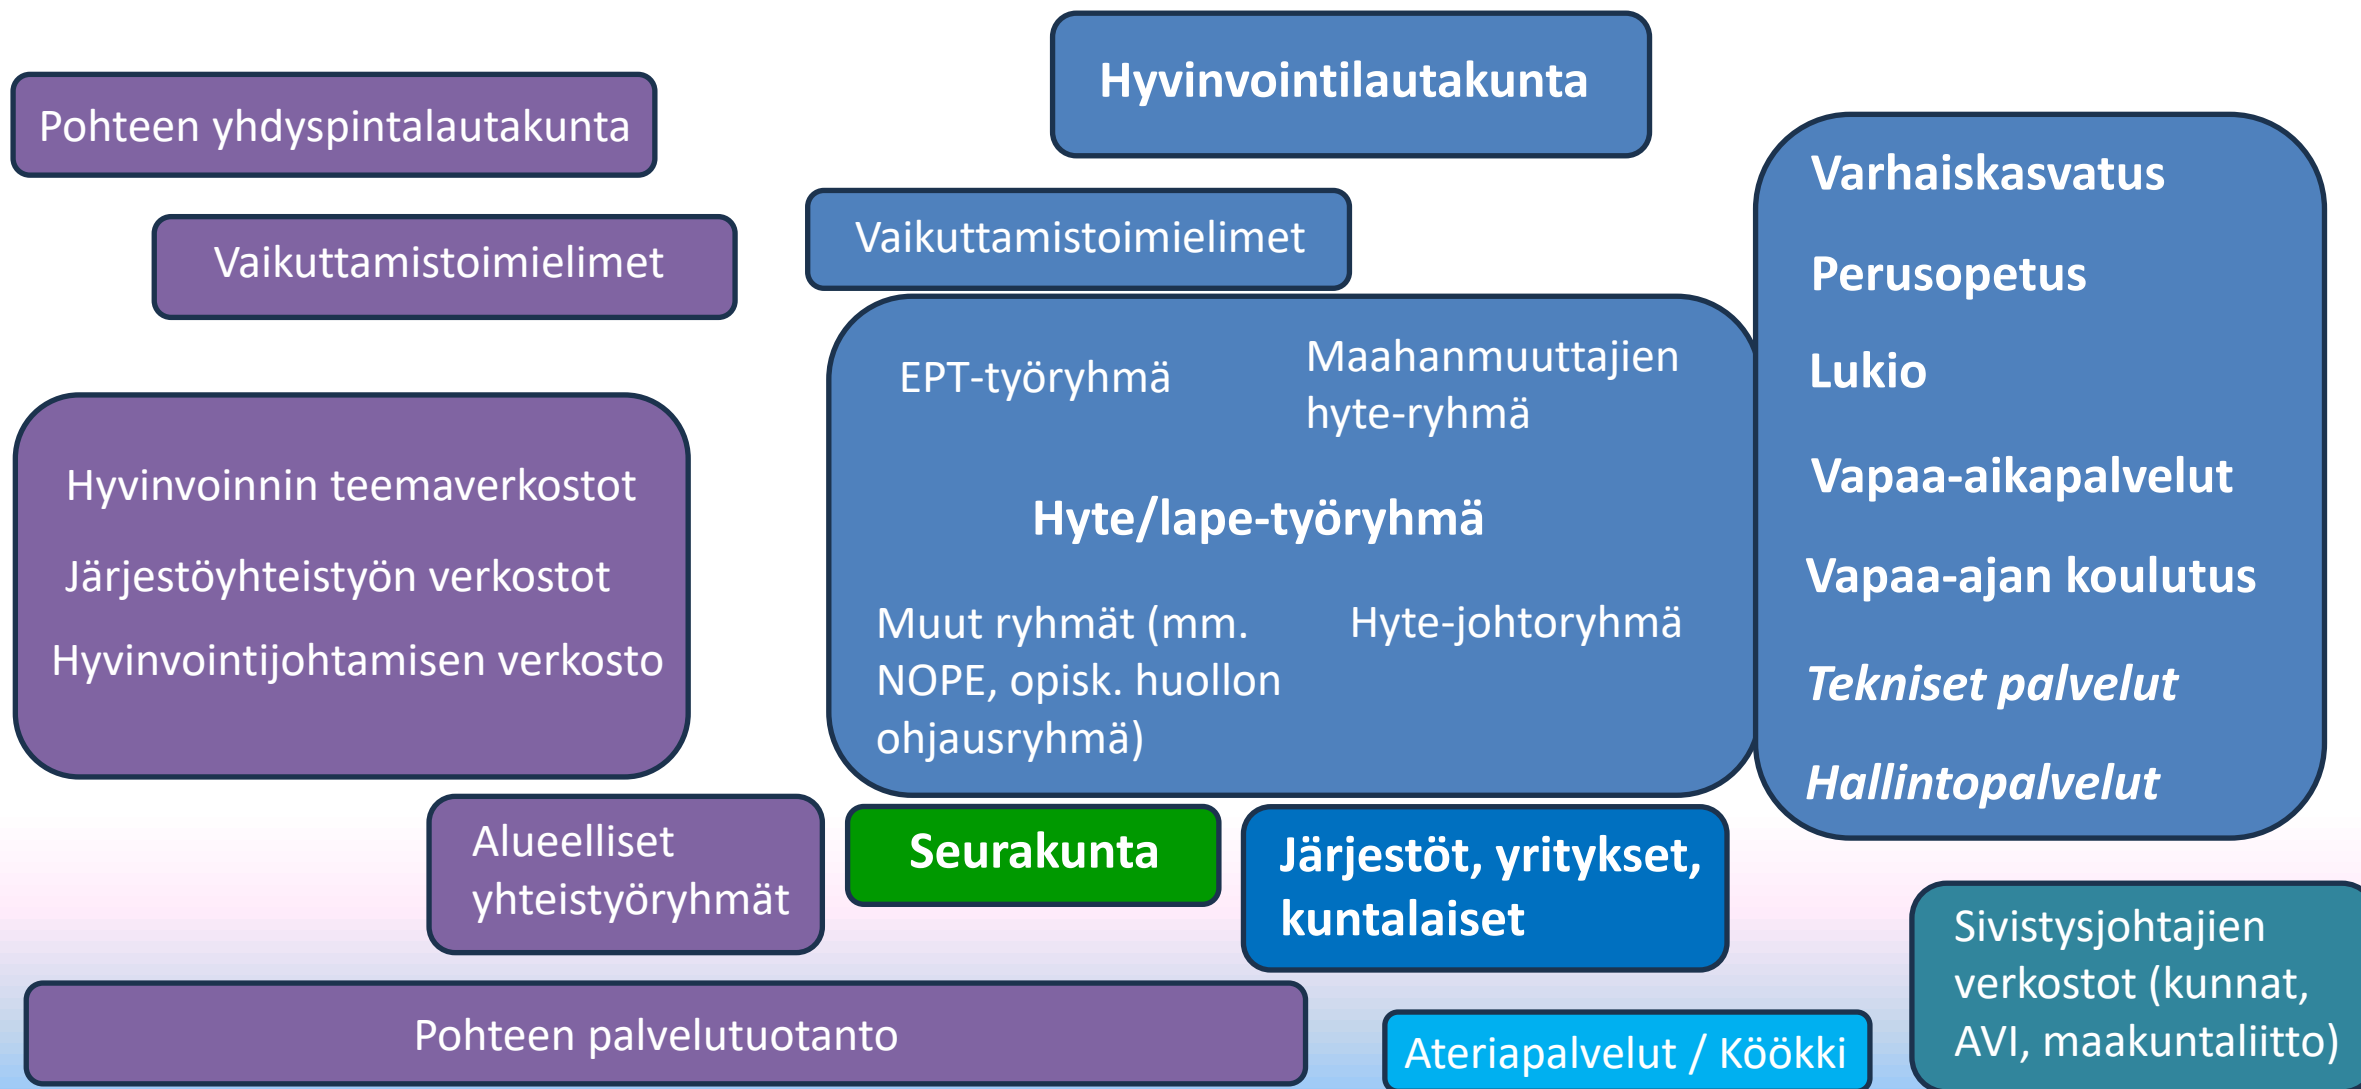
Hyvinvointilautakunta

Pohteen yhdyspintalautakunta

Vaikuttamistoimielimet

Vaikuttamistoimielimet

Varhaiskasvatus

Perusopetus

Lukio

Vapaa-aikapalvelut

Vapaa-ajan koulutus

Tekniset palvelut

Hallintopalvelut

EPT-työryhmä

Maahanmuuttajien hyte-ryhmä

Hyte/lape-työryhmä

Muut ryhmät (mm. NOPE, opisk. huollon ohjausryhmä)

Hyte-johtoryhmä

Hyvinvoinnin teemaverkostot

Järjestöyhteistyön verkostot

Hyvinvointijohtamisen verkosto

Alueelliset yhteistyöryhmät

Seurakunta

Järjestöt, yritykset, kuntalaiset

Sivistysjohtajien verkostot (kunnat, AVI, maakuntaliitto)

Pohteen palvelutuotanto

Ateriapalvelut / Köökki